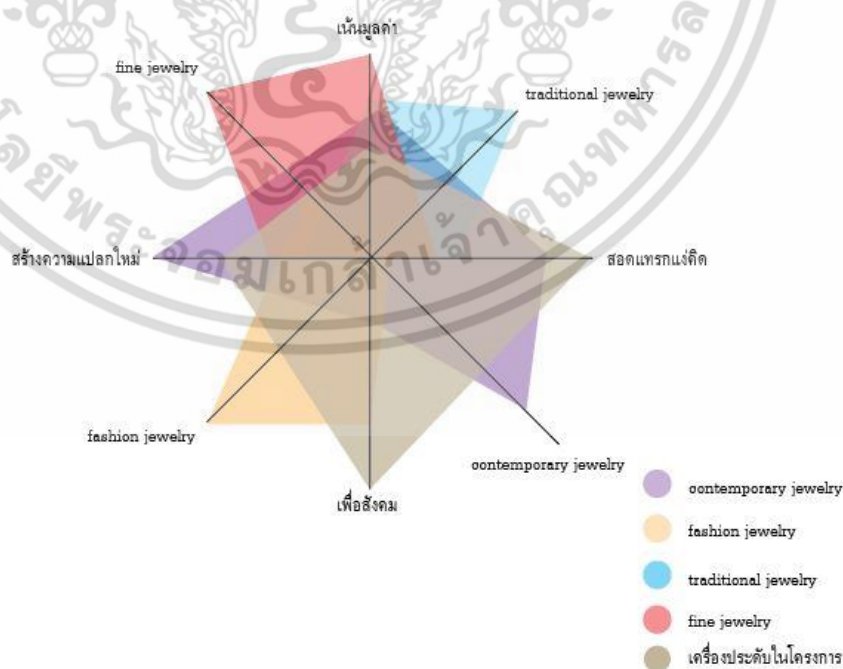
เน้นมูลค่า

fine jewelry

traditional jewelry

สร้างความแปลกใหม่

สอดแทรกแง่คิด

fashion jewelry

contemporary jewelry

เพื่อสังคม

contemporary jewelry

fashion jewelry

traditional jewelry

fine jewelry

เครื่องประดับในโครงการ